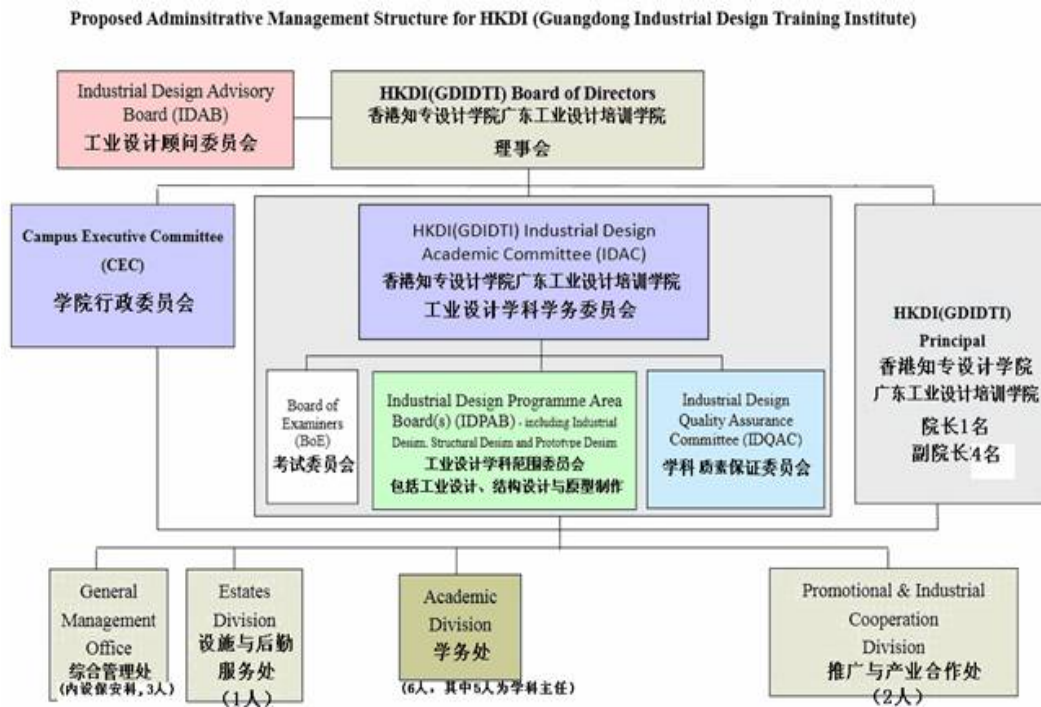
Proposed Adminsitrative Management Structure for HKDI (Guangdong Industrial Design Training Institute)

Industrial Design Advisory Board (IDAB)
工业设计顾问委员会

HKDI(GDIDTI) Board of Directors
香港知专设计学院广东工业设计培训学院
理事会

Campus Executive Committee (CEC)
学院行政委员会

HKDI(GDIDTI) Industrial Design Academic Committee (IDAC)
香港知专设计学院广东工业设计培训学院
工业设计学科学务委员会

HKDI(GDIDTI) Principal
香港知专设计学院
广东工业设计培训学院
院长1名
副院长4名

Board of Examiners (BoE)
考试委员会

Industrial Design Programme Area Board(s) (IDPAB) - including Industrial Design, Structural Design and Prototype Design
工业设计学科范围委员会
包括工业设计、结构设计与原型制作

Industrial Design Quality Assurance Committee (IDQAC)
学科 质素保证委员会

General Management Office
综合管理处
(内设保安科，3人)

Estates Division
设施与后勤服务处
(1人)

Academic Division
学务处
(6人，其中5人为学科主任)

Promotional & Industrial Cooperation Division
推广与产业合作处
(2人)